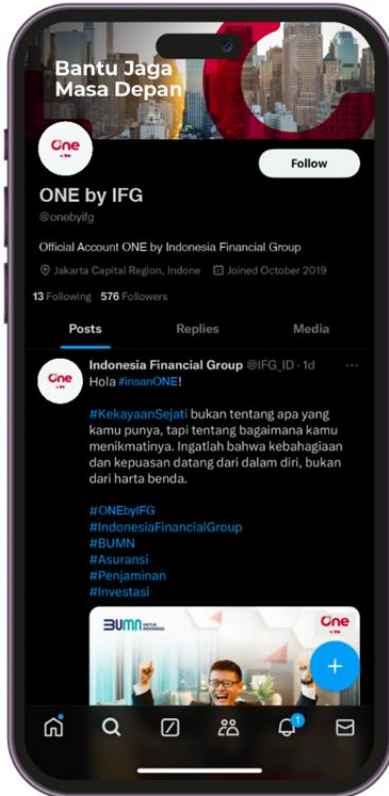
Bantu Jaga Masa Depan

One by IFG

Follow

ONE by IFG
@onebyifg

Official Account ONE by Indonesia Financial Group

Jakarta Capital Region, Indone Joined October 2019

13 Following 576 Followers

Posts Replies Media

One by IFG

Indonesia Financial Group @IFG_ID · 1d

Hola #insanONE!

#KekayaanSejati bukan tentang apa yang kamu punya, tapi tentang bagaimana kamu menikmatinya. Ingatlah bahwa kebahagiaan dan kepuasan datang dari dalam diri, bukan dari harta benda.

#ONEbyIFG
#IndonesiaFinancialGroup
#BUMN
#Asuransi
#Penjaminan
#Investasi

BUMN UNTUK INDONESIA

One by IFG

+

1